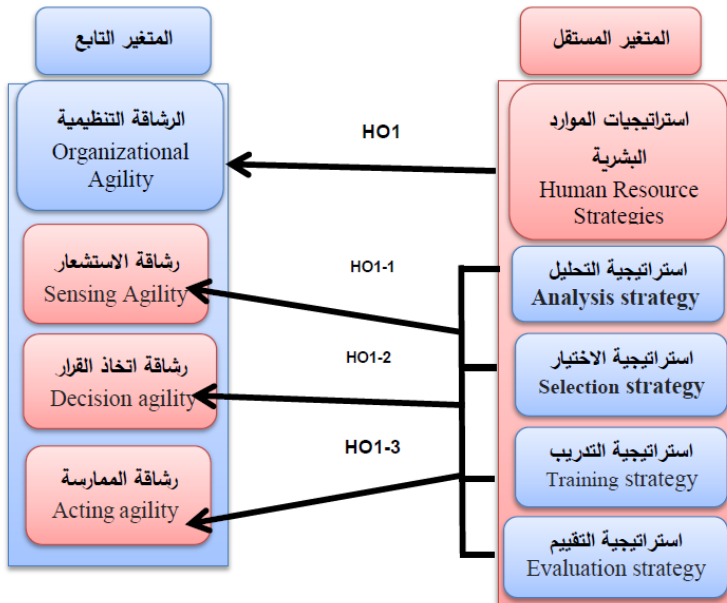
المتغير المستقل

المتغير التابع

استراتيجيات الموارد البشرية
Human Resource Strategies

HO1

الرشاقة التنظيمية
Organizational Agility

استراتيجية التحليل
Analysis strategy

HO1-1

رشاقة الاستشعار
Sensing Agility

استراتيجية الاختيار
Selection strategy

HO1-2

رشاقة اتخاذ القرار
Decision agility

استراتيجية التدريب
Training strategy

HO1-3

رشاقة الممارسة
Acting agility

استراتيجية التقييم
Evaluation strategy